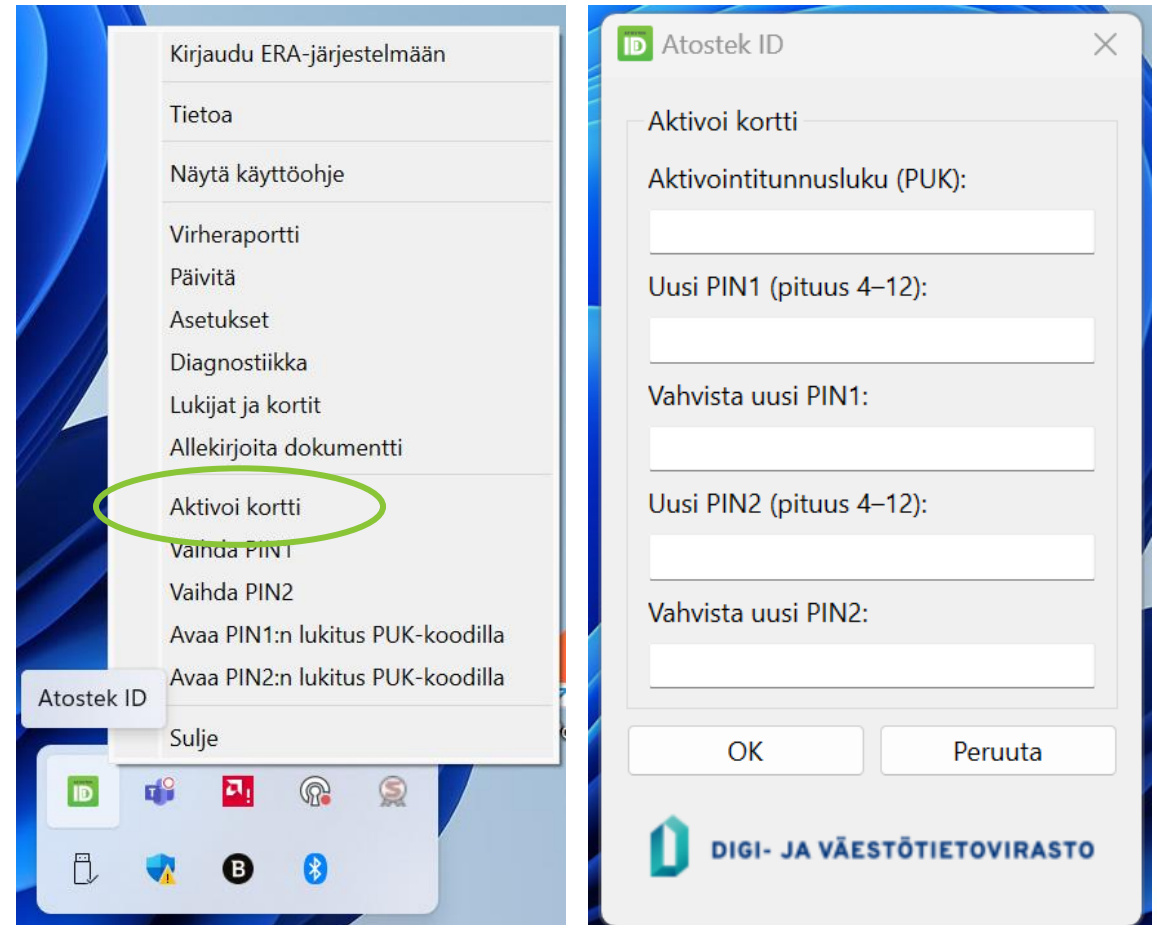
Kirjaudu ERA-järjestelmään

Tietoa

Näytä käyttöohje

Virheraportti
Päivitä
Asetukset
Diagnostiikka
Lukijat ja kortit
Allekirjoita dokumentti

Aktivoi kortti
Vaihda PIN1
Vaihda PIN2
Avaa PIN1:n lukitus PUK-koodilla
Avaa PIN2:n lukitus PUK-koodilla

Atostek ID

Sulje

ID

B

ID Atostek ID

Aktivoi kortti

Aktivointitunnusluku (PUK):

Uusi PIN1 (pituus 4–12):

Vahvista uusi PIN1:

Uusi PIN2 (pituus 4–12):

Vahvista uusi PIN2:

OK

Peruuta

DIGI- JA VÄESTÖTIETOVIRASTO